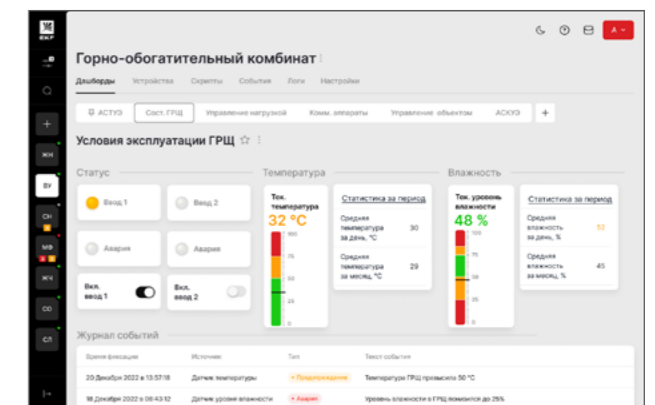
EKF

А

Горно-обогатительный комбинат

Дашборды Устройства Скрипты События Логи Настройки

АСТУЭ Сост. ГРЩ Управление нагрузкой Комм. аппараты Управление объектом АСКУЭ +

Условия эксплуатации ГРЩ ☆

ЖН
BY
СН
МФ
ЖК
СО
СЛ

Статус

Ввод 1
Ввод 2
Авария
Авария
Вкл. ввод 1
Вкл. ввод 2

Температура

Тек. температура
32 °C
100
75
50
25
0

Статистика за период
Средняя температура за день, °С 30
Средняя температура за месяц, °С 29

Влажность

Тек. уровень влажности
48 %
100
75
50
25
0

Статистика за период
Средняя влажность за день, % 52
Средняя влажность за месяц, % 45

Журнал событий

| Время фиксации | Источник | Тип | Текст события |
|---|---|---|---|
| 20 Декабря 2022 в 13:57:18 | Датчик температуры | • Предупреждение | Температура ГРЩ превысила 50 °С |
| 18 Декабря 2022 в 08:43:12 | Датчик уровня влажности | • Авария | Уровень влажности в ГРЩ понизился до 25% |